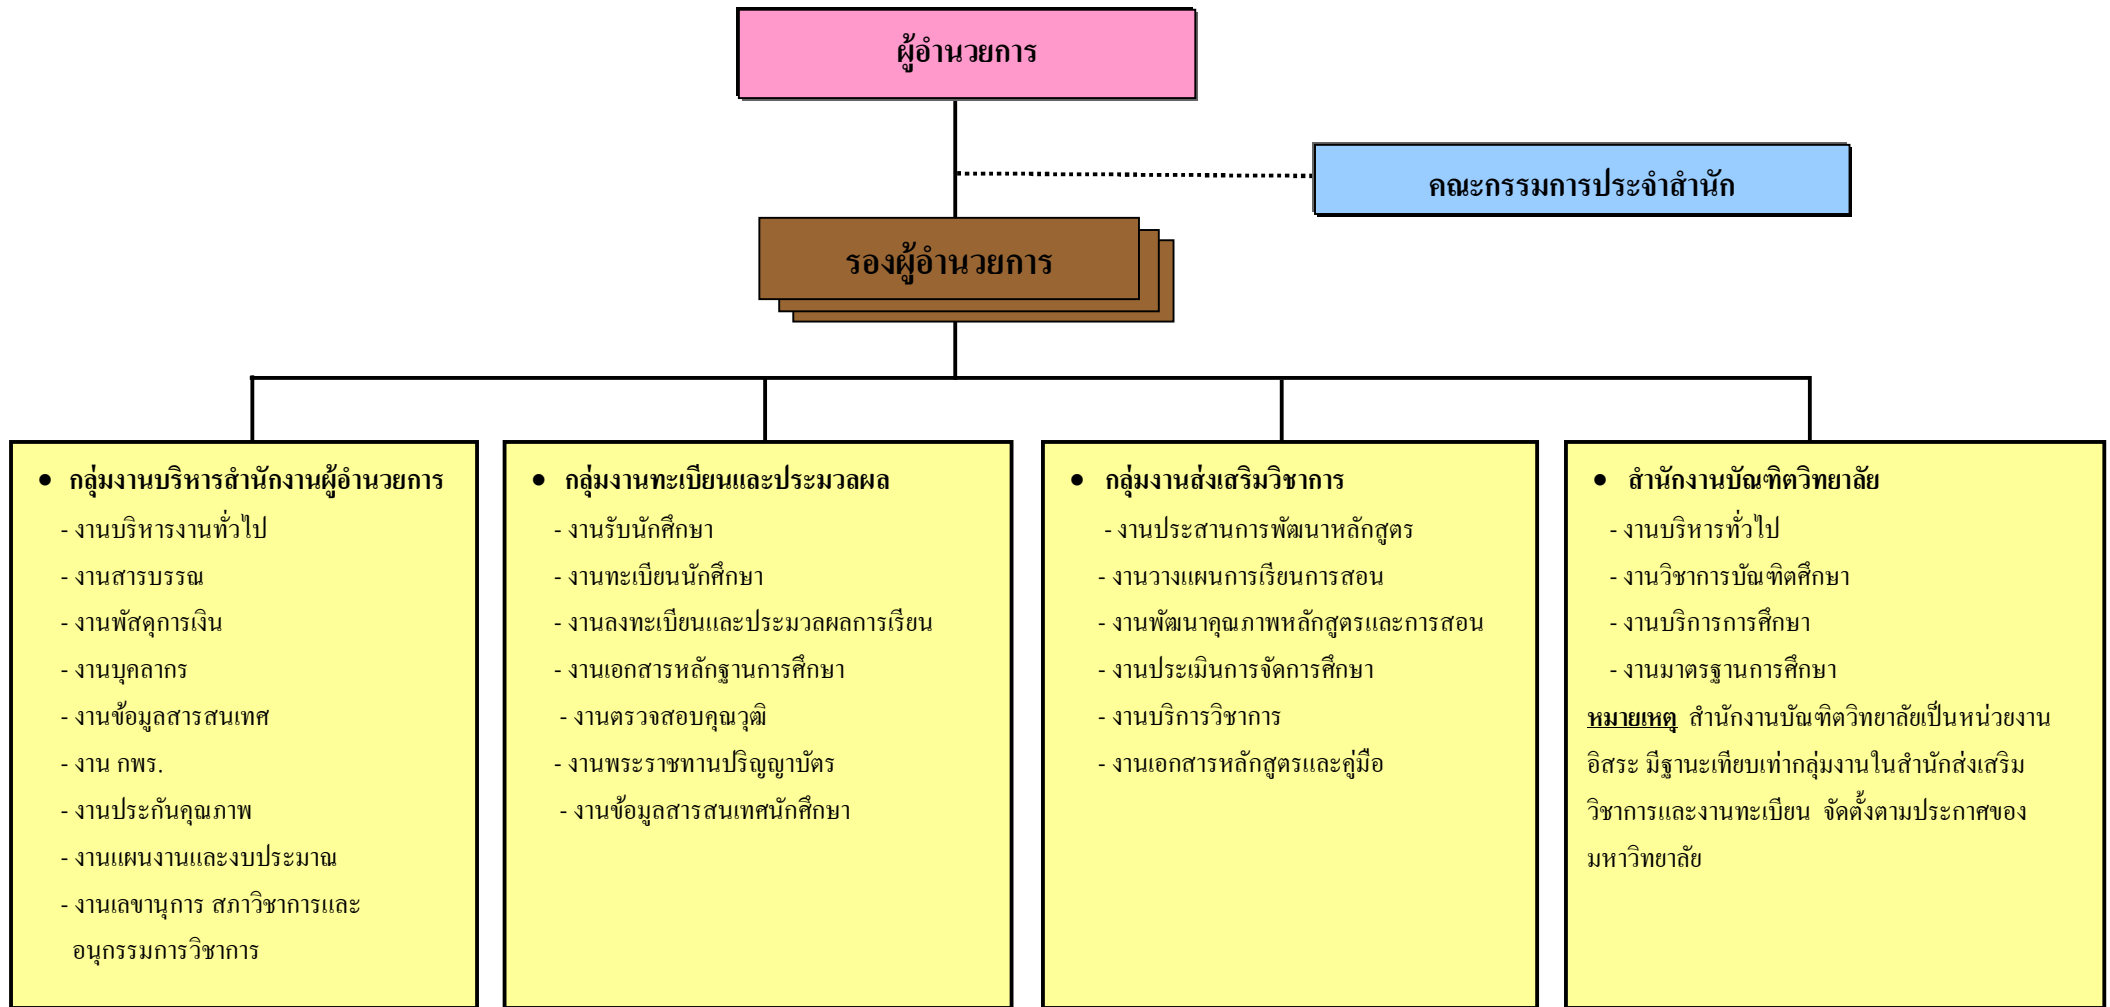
ผู้อำนวยการ

คณะกรรมการประจำสำนัก

รองผู้อำนวยการ

• กลุ่มงานบริหารสำนักงานผู้อำนวยการ
- งานบริหารงานทั่วไป
- งานสารบรรณ
- งานพัสดุการเงิน
- งานบุคลากร
- งานข้อมูลสารสนเทศ
- งาน กพร.
- งานประกันคุณภาพ
- งานแผนงานและงบประมาณ
- งานเลขานุการ สภาวิชาการและอนุกรรมการวิชาการ

• กลุ่มงานทะเบียนและประมวลผล
- งานรับนักศึกษา
- งานทะเบียนนักศึกษา
- งานลงทะเบียนและประมวลผลการเรียน
- งานเอกสารหลักฐานการศึกษา
- งานตรวจสอบคุณวุฒิ
- งานพระราชทานปริญญาบัตร
- งานข้อมูลสารสนเทศนักศึกษา

• กลุ่มงานส่งเสริมวิชาการ
- งานประสานการพัฒนาหลักสูตร
- งานวางแผนการเรียนการสอน
- งานพัฒนาคุณภาพหลักสูตรและการสอน
- งานประเมินการจัดการศึกษา
- งานบริการวิชาการ
- งานเอกสารหลักสูตรและคู่มือ

• สำนักงานบัณฑิตวิทยาลัย
- งานบริหารทั่วไป
- งานวิชาการบัณฑิตศึกษา
- งานบริการการศึกษา
- งานมาตรฐานการศึกษา
หมายเหตุ สำนักงานบัณฑิตวิทยาลัยเป็นหน่วยงานอิสระ มีฐานะเทียบเท่ากลุ่มงานในสำนักส่งเสริมวิชาการและงานทะเบียน จัดตั้งตามประกาศของมหาวิทยาลัย